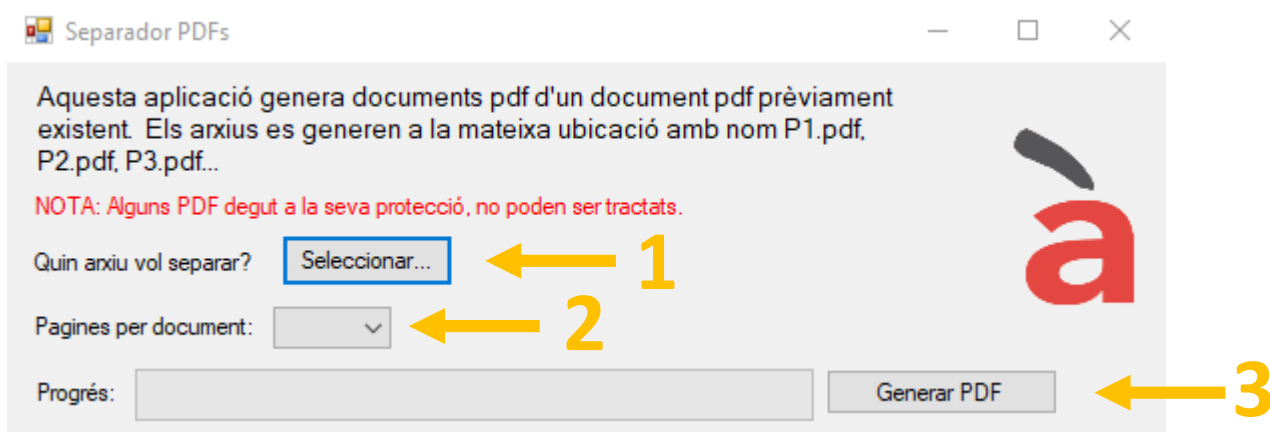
Separador PDFs

Aquesta aplicació genera documents pdf d'un document pdf prèviament existent. Els arxius es generen a la mateixa ubicació amb nom P1.pdf, P2.pdf, P3.pdf...

NOTA: Alguns PDF degut a la seva protecció, no poden ser tractats.

Quin arxiu vol separar? Seleccionar... 1

Pagines per document: 2

Progrés: Generar PDF 3

à